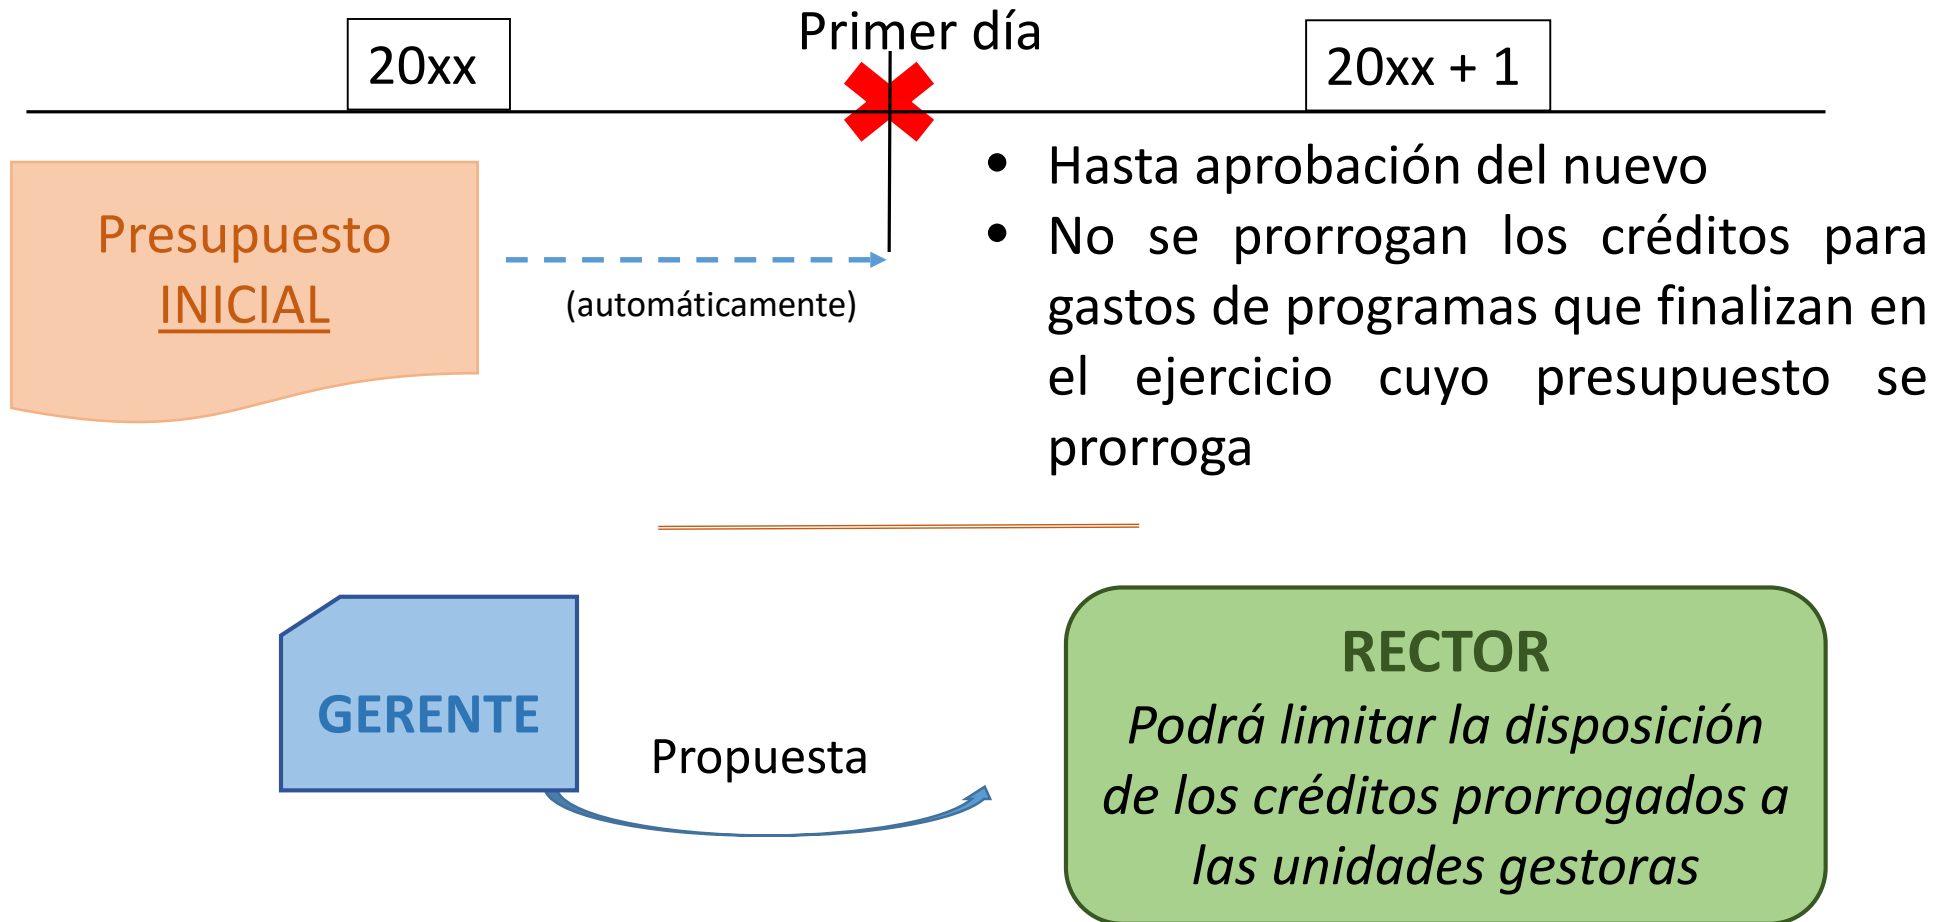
20xx

Primer día

20xx + 1

Presupuesto INICIAL

(automáticamente)

• Hasta aprobación del nuevo
• No se prorrogan los créditos para gastos de programas que finalizan en el ejercicio cuyo presupuesto se prorroga

GERENTE

Propuesta

RECTOR
*Podrá limitar la disposición de los créditos prorrogados a las unidades gestoras*